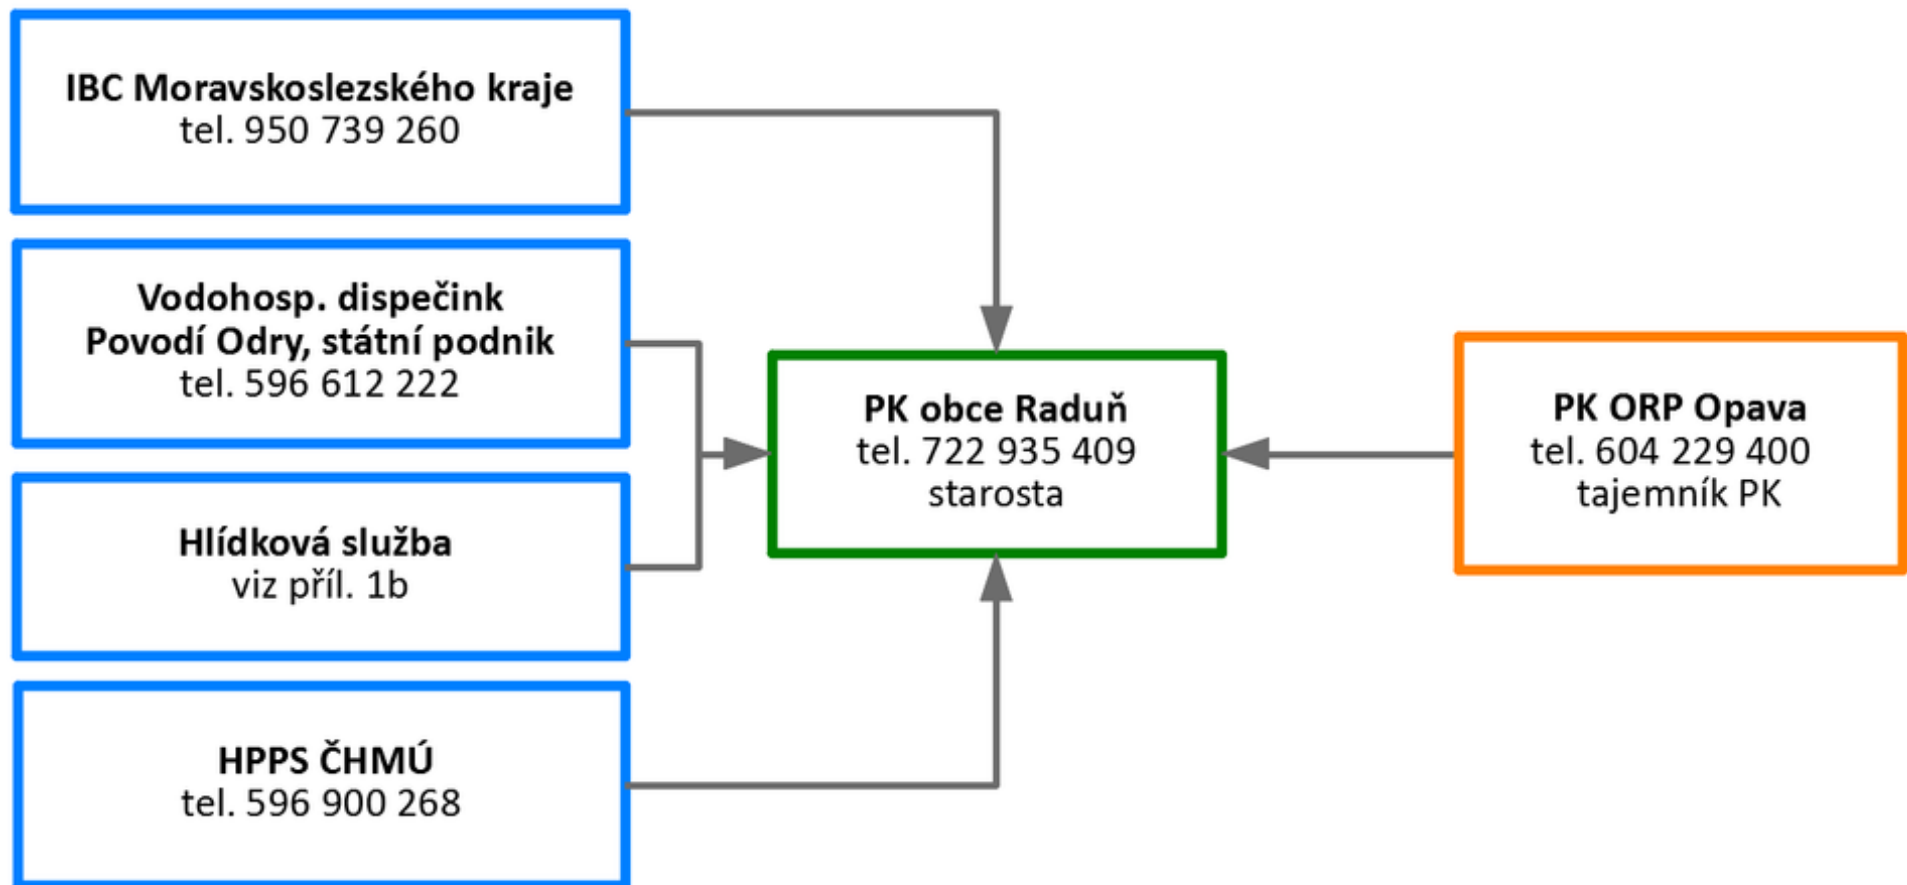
IBC Moravskoslezského kraje
tel. 950 739 260

Vodohosp. dispečink
Povodí Odry, státní podnik
tel. 596 612 222

Hlídková služba
viz příl. 1b

HPPS ČHMÚ
tel. 596 900 268

PK obce Raduň
tel. 722 935 409
starosta

PK ORP Opava
tel. 604 229 400
tajemník PK